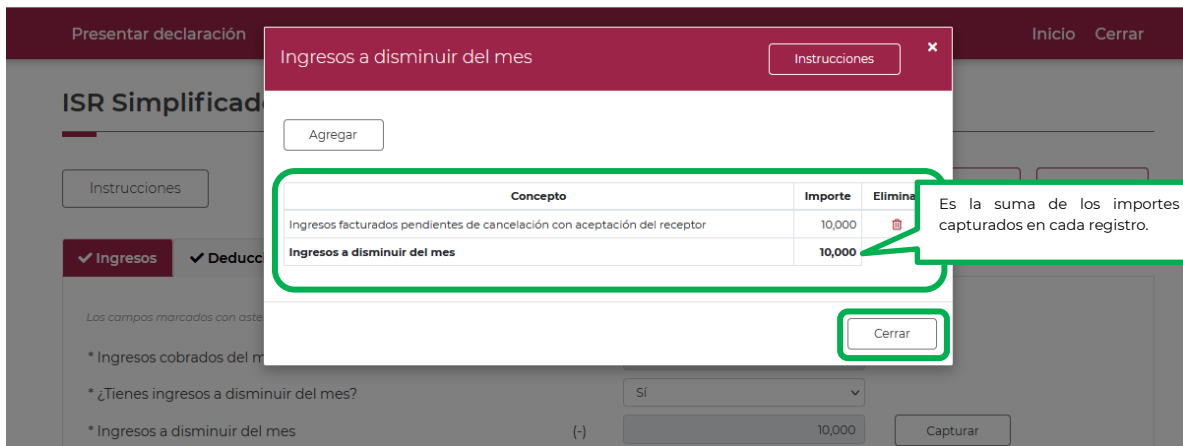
Presentar declaración

Inicio Cerrar

ISR Simplificad

Instrucciones

✔ Ingresos ✔ Deducc

Los campos marcados con aste

* Ingresos cobrados del m

* ¿Tienes ingresos a disminuir del mes?

Sí

* Ingresos a disminuir del mes (-) 10,000 Capturar

Ingresos a disminuir del mes

Instrucciones

×

Agregar

| Concepto | Importe | Elimina |
|---|---|---|
| Ingresos facturados pendientes de cancelación con aceptación del receptor | 10,000 | |
| Ingresos a disminuir del mes | 10,000 | |

Es la suma de los importes capturados en cada registro.

Cerrar